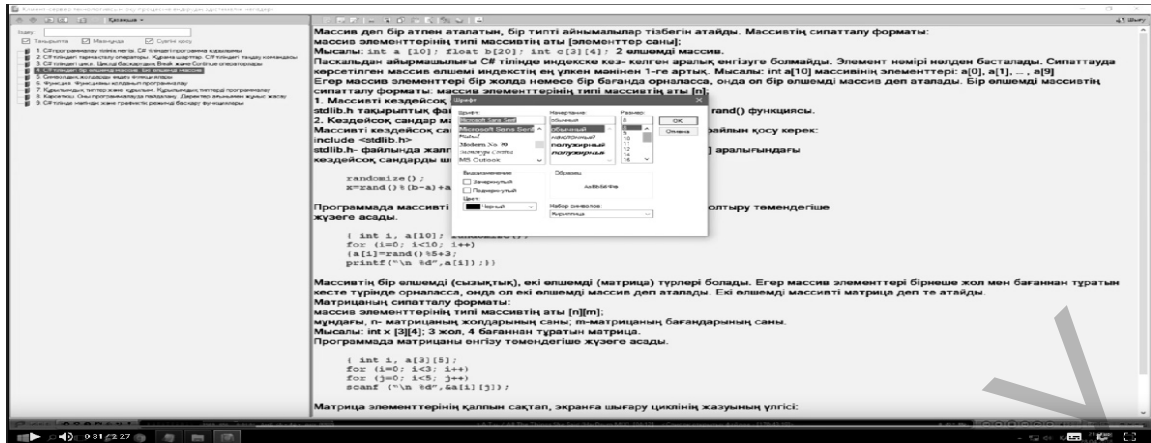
Массив деп бір атпен аталатын, бір типті айнымалылар тізбегін атайды. Массивтің сипатталу форматы:
массив элементтерінің типі массивтің аты [элементтер саны];
Мысалы: int a [10]; float b[20]; int c[3][4]; 2 өлшемді массив.
Паскальдан айырмашылығы C# тілінде индексе кез- келген аралық енгізуге болмайды. Элемент номері нөлден басталады. Сипаттауда көрсетілген массив өлшемі индекстің ең үлкен мәнінен 1-ге артық. Мысалы: int a[10] массивінің элементтері: a[0], a[1], ... , a[9]
Егер массив элементтері бір жолға немесе бір бағанға орналасса, онда ол бір өлшемді массив деп аталады. Бір өлшемді массивтің сипаттау форматы: массив элементтерінің типі массивтің аты [n];
1. Массивті кездейсоқ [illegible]
stdlib.h тақырыптық ф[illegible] rand() функциясы.
2. Кездейсоқ сандар м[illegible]
Массивті кездейсоқ са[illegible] файлын қосу керек:
include <stdlib.h>
stdlib.h- файлында жал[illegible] аралығындағы кездейсоқ сандарды ш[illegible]

randomize();
x=rand()%(b-a)+a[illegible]

Программада массивті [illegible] толтыру төмендегіше жүзеге асады.

{ int i, a[10]; randomize();
for (i=0; i<10; i++)
{a[i]=rand()%5+3;
printf("\n %d",a[i]);}}

Массивтің бір өлшемді (сызықтық), екі өлшемді (матрица) түрлері болады. Егер массив элементтері бірнеше жол мен бағаннан тұратын кесте түрінде орналасса, онда ол екі өлшемді массив деп аталады. Екі өлшемді массивті матрица деп те атайды.
Матрицаның сипаттау форматы:
массив элементтерінің типі массивтің аты [n][m];
мұндағы, n- матрицаның жолдарының саны; m-матрицаның бағандарының саны.
Мысалы: int x [3][4]; 3 жол, 4 бағаннан тұратын матрица.
Программада матрицаны енгізу төмендегіше жүзеге асады.

{ int i, a[3][5];
for (i=0; i<3; i++)
for (j=0; j<5; j++)
scanf ("\n %d",&a[i][j]);}

Матрица элементтерінің қалпын сақтап, экранға шығару циклінің жазуының үлгісі:

Шрифт
Шрифт: Microsoft Sans Serif
Начертание: обычный
Размер: 8
OK
Отмена
Microsoft Sans Serif
Modern
Modern No. 20
Monotype Corsiva
MS Outlook
обычный
наклонный
полужирный
полужирный наклонный
8
9
10
11
12
14
16
Видоизменение
Зачеркнутый
Подчеркнутый
Цвет:
Черный
Образец
AaBbБбФф
Набор символов:
Кириллица

1. C# программалау тіліне кіріспе
2. C# тіліндегі арифметикалық операторлар
3. C# тіліндегі цикл
4. C# тіліндегі бір өлшемді массив
5. Символдық жолдар
6. Функция
7. Кластар
8. Қарапайым
9. C# тілінде

0:31 / 2:27